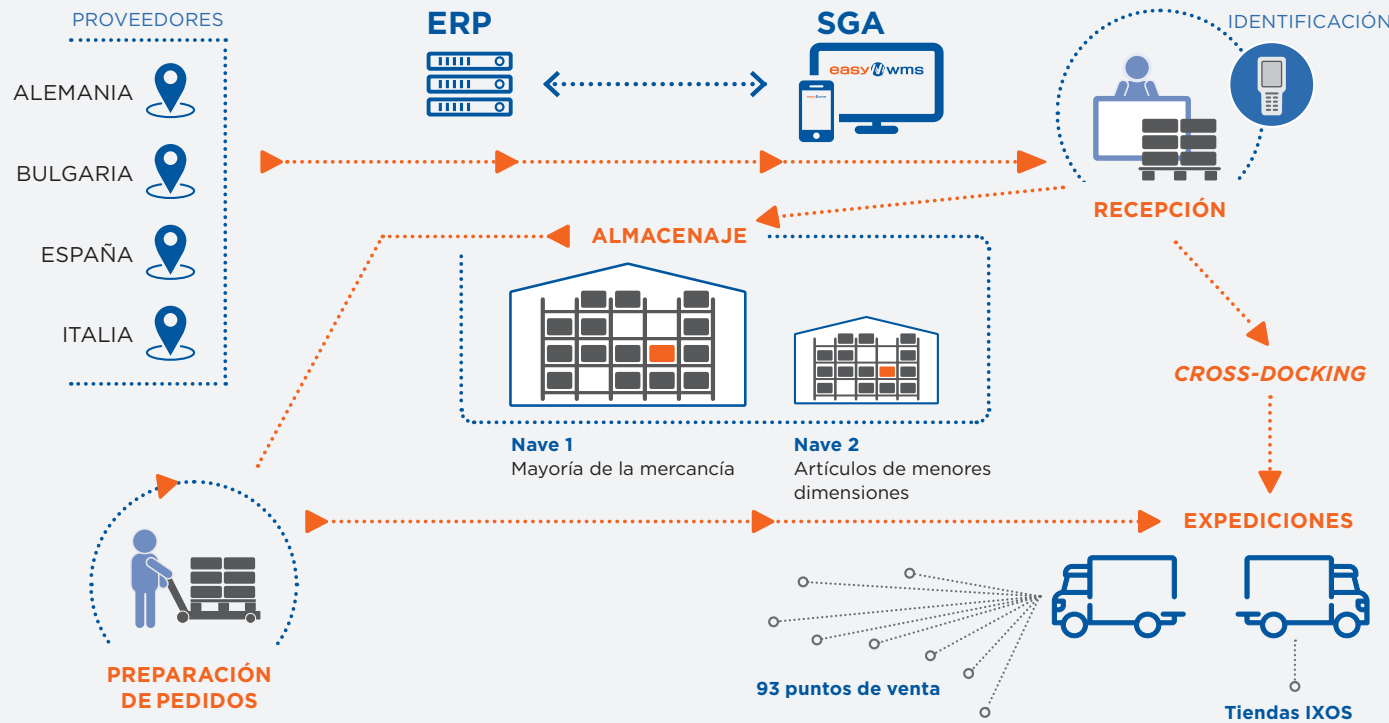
PROVEEDORES

ALEMANIA

BULGARIA

ESPAÑA

ITALIA

ERP

SGA

easy wms

IDENTIFICACIÓN

RECEPCIÓN

ALMACENAJE

Nave 1
Mayoría de la mercancía

Nave 2
Artículos de menores dimensiones

CROSS-DOCKING

EXPEDICIONES

PREPARACIÓN DE PEDIDOS

93 puntos de venta

Tiendas IXOS